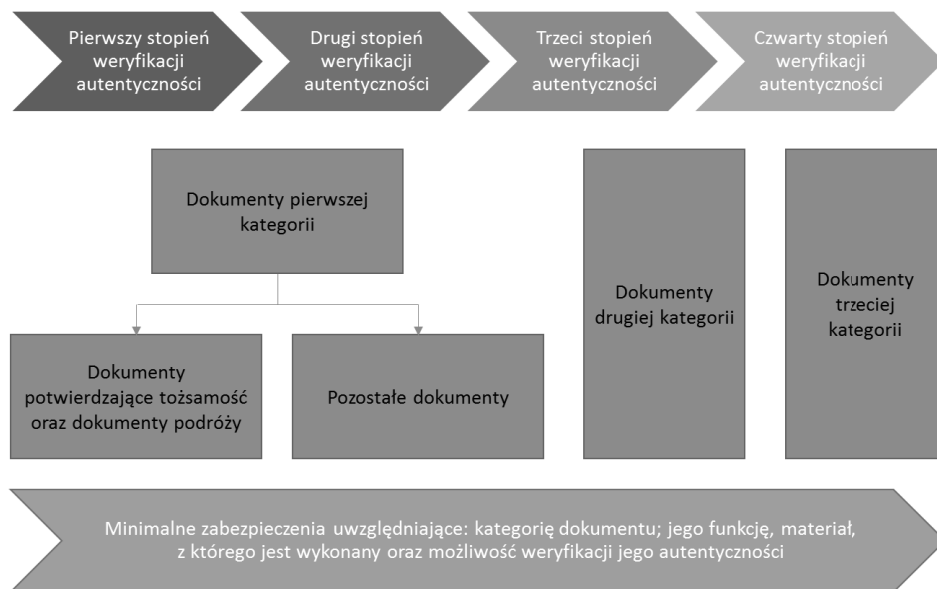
Pierwszy stopień weryfikacji autentyczności

Drugi stopień weryfikacji autentyczności

Trzeci stopień weryfikacji autentyczności

Czwarty stopień weryfikacji autentyczności

Dokumenty pierwszej kategorii

Dokumenty potwierdzające tożsamość oraz dokumenty podróży

Pozostałe dokumenty

Dokumenty drugiej kategorii

Dokumenty trzeciej kategorii

Minimalne zabezpieczenia uwzględniające: kategorię dokumentu; jego funkcję, materiał, z którego jest wykonany oraz możliwość weryfikacji jego autentyczności